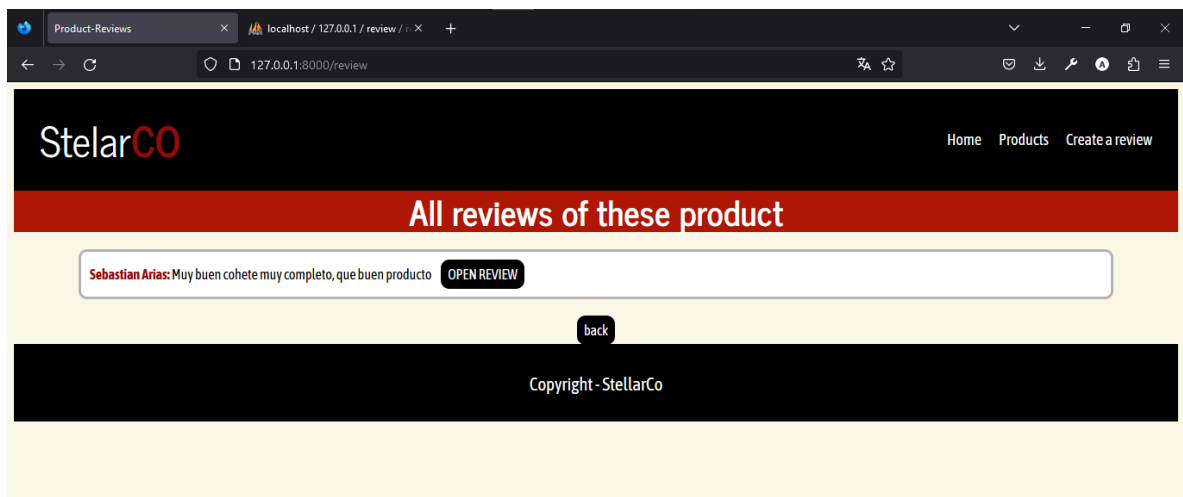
Product-Reviews
localhost / 127.0.0.1 / review / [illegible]
127.0.0.1:8000/review

StelarCO

Home Products Create a review

All reviews of these product

Sebastian Arias: Muy buen cohete muy completo, que buen producto OPEN REVIEW

back

Copyright - StellarCo